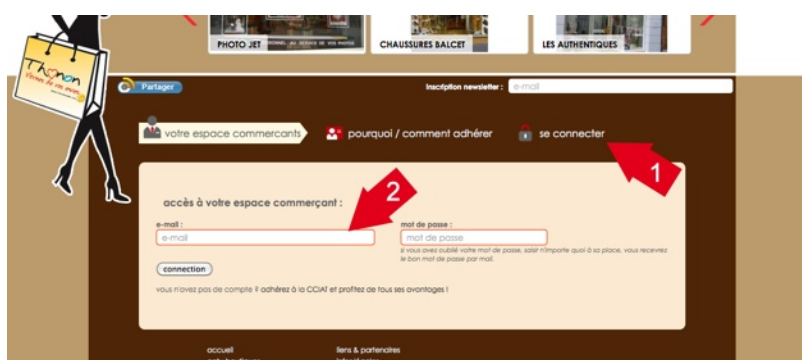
PHOTO JET

CHAUSSURES BALCET

LES AUTHENTIQUES

Thonon

Partager

Inscription newsletter : e-mail

votre espace commercants

pourquoi / comment adhérer

se connecter

1

accès à votre espace commerçant :

2

e-mail :

e-mail

mot de passe :

mot de passe

si vous avez oublié votre mot de passe, saisir n'importe quoi à sa place, vous recevrez le bon mot de passe par mail.

connection

vous n'avez pas de compte ? adhérez à la CCIAT et profitez de tous ses avantages !

accueil

liens & partenaires

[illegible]